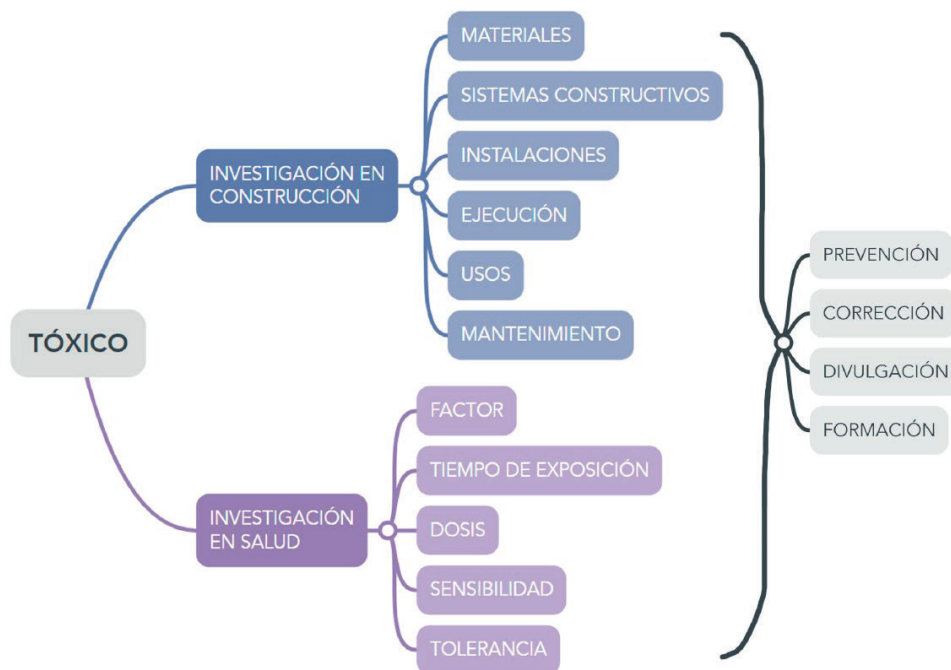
TÓXICO

INVESTIGACIÓN EN CONSTRUCCIÓN

MATERIALES
SISTEMAS CONSTRUCTIVOS
INSTALACIONES
EJECUCIÓN
USOS
MANTENIMIENTO

INVESTIGACIÓN EN SALUD

FACTOR
TIEMPO DE EXPOSICIÓN
DOSIS
SENSIBILIDAD
TOLERANCIA

PREVENCIÓN
CORRECCIÓN
DIVULGACIÓN
FORMACIÓN